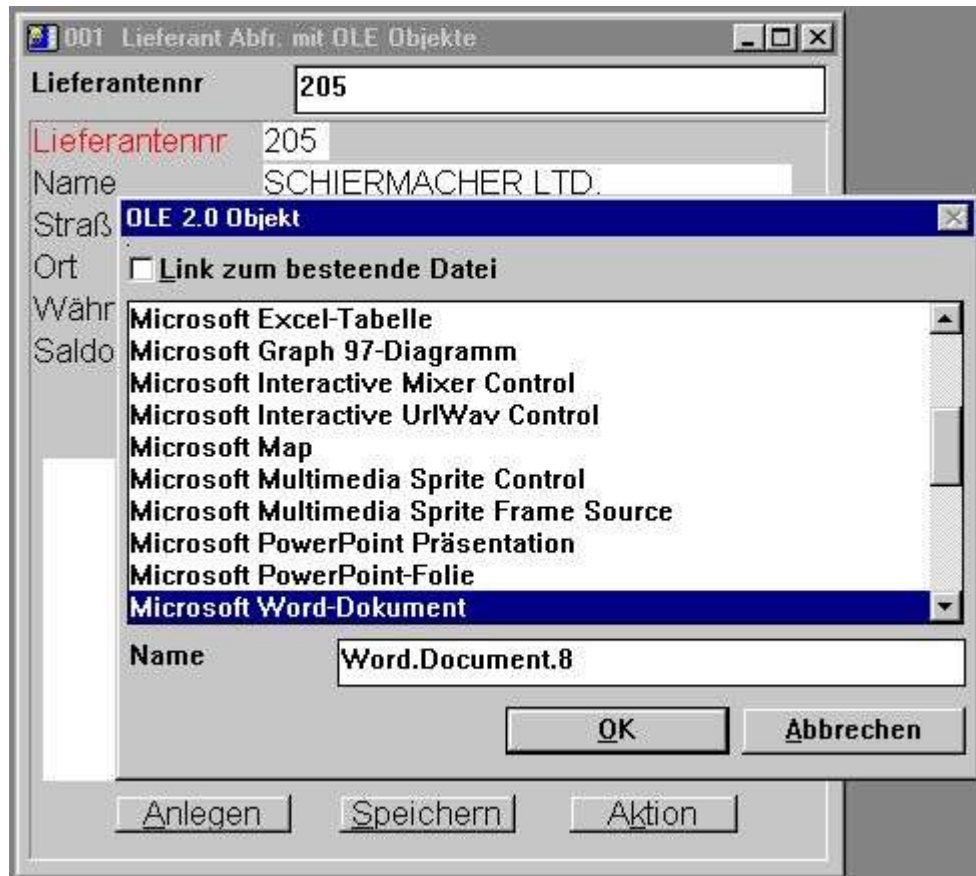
001 Lieferant Abfr. mit OLE Objekte

Lieferantennr 205

Lieferantennr 205
Name SCHIERMACHER LTD.
Straß
Ort
Währ
Saldo

OLE 2.0 Objekt

Link zum besteende Datei

Microsoft Excel-Tabelle
Microsoft Graph 97-Diagramm
Microsoft Interactive Mixer Control
Microsoft Interactive UrlWav Control
Microsoft Map
Microsoft Multimedia Sprite Control
Microsoft Multimedia Sprite Frame Source
Microsoft PowerPoint Präsentation
Microsoft PowerPoint-Folie
Microsoft Word-Dokument

Name Word.Document.8

OK Abbrechen

Anlegen Speichern Aktion